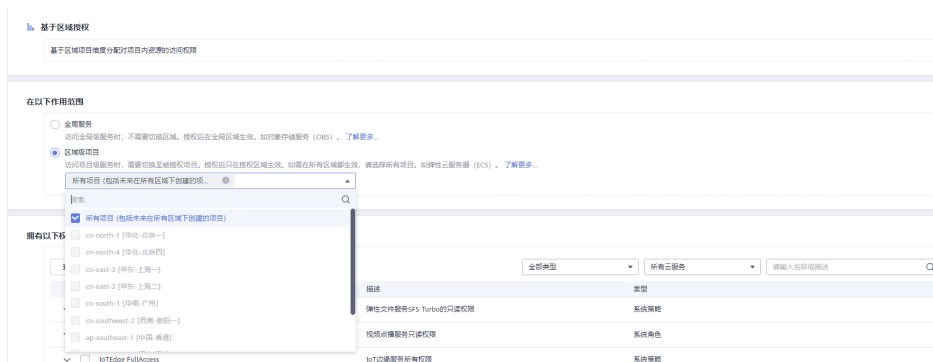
基于区域授权

基于区域项目维度分配对项目内资源的访问权限

在以下作用范围

全局服务
访问全局级服务时，不需要切换区域，授权后在全局区域生效，如对象存储服务（OBS）。了解更多...

区域级项目
访问项目级服务时，需要切换至被授权项目，授权后只在授权区域生效，如需在所有区域都生效，请选择所有项目，如弹性云服务器（ECS）。了解更多...

所有项目（包括未来在所有区域下创建的项...

搜索

所有项目（包括未来在所有区域下创建的项目）
cn-north-1 [华北-北京一]
cn-north-4 [华北-北京四]
cn-east-3 [华东-上海一]
cn-east-2 [华东-上海二]
cn-south-1 [华南-广州]
cn-southwest-2 [西南-贵阳一]
ap-southeast-1 [中国-香港]

拥有以下权

全部类型
所有云服务
请输入名称或描述

| | 描述 | 类型 |
|---|---|---|
| | 弹性文件服务SFS Turbo的只读权限 | 系统策略 |
| | 视频点播服务只读权限 | 系统角色 |
| IoTEdge FullAccess | IoT边缘服务所有权限 | 系统策略 |